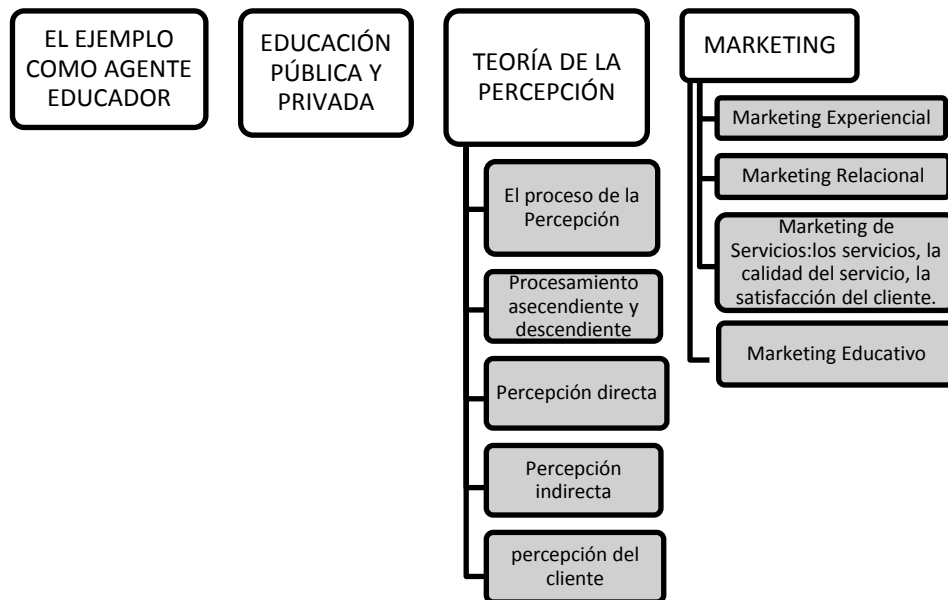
EL EJEMPLO COMO AGENTE EDUCADOR

EDUCACIÓN PÚBLICA Y PRIVADA

TEORÍA DE LA PERCEPCIÓN

El proceso de la Percepción

Procesamiento asecendiente y descendiente

Percepción directa

Percepción indirecta

percepción del cliente

MARKETING

Marketing Experiencial

Marketing Relacional

Marketing de Servicios:los servicios, la calidad del servicio, la satisfacción del cliente.

Marketing Educativo